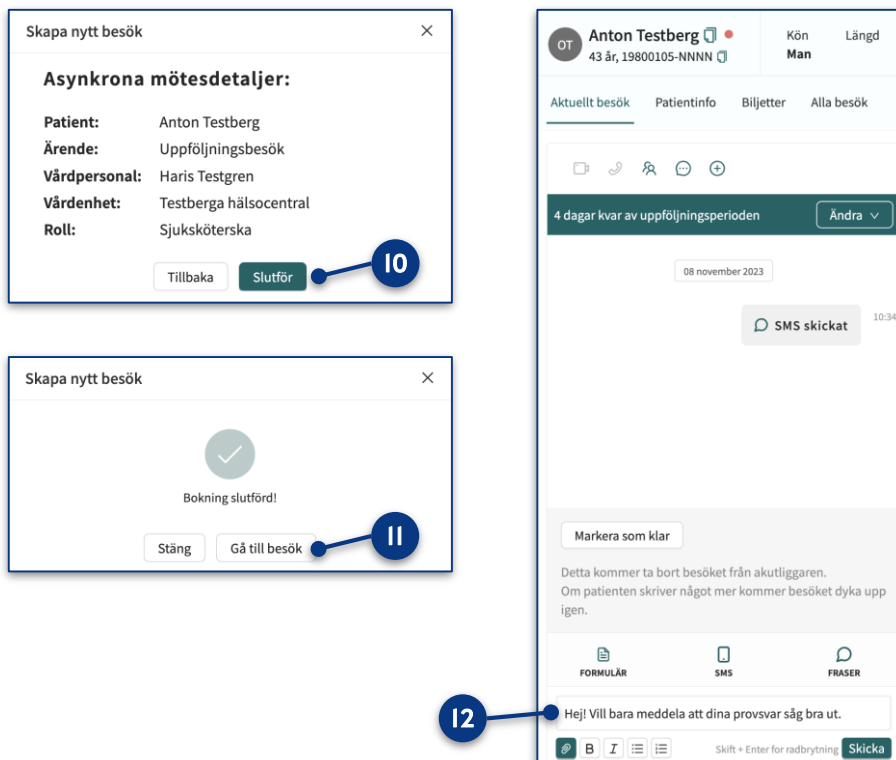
Skapa nytt besök ×

Asynkrona mötesdetaljer:

| | |
|---|---|
| Patient: | Anton Testberg |
| Ärende: | Uppföljningsbesök |
| Vårdpersonal: | Haris Testgren |
| Vårdenhet: | Testberga hälsocentral |
| Roll: | Sjuksköterska |

Tillbaka Slutför

10

Skapa nytt besök ×

Bokning slutförd!

Stäng Gå till besök

11

OT Anton Testberg
43 år, 19800105-NNNN

Kön Man Längd

Aktuellt besök Patientinfo Biljetter Alla besök

4 dagar kvar av uppföljningsperioden Ändra

08 november 2023

SMS skickat 10:34

Markera som klar

Detta kommer ta bort besöket från akutliggaren.
Om patienten skriver något mer kommer besöket dyka upp igen.

FORMULÄR SMS FRASER

12

Hej! Vill bara meddela att dina provsvar såg bra ut.

B I

Skift + Enter for radbrytning Skicka